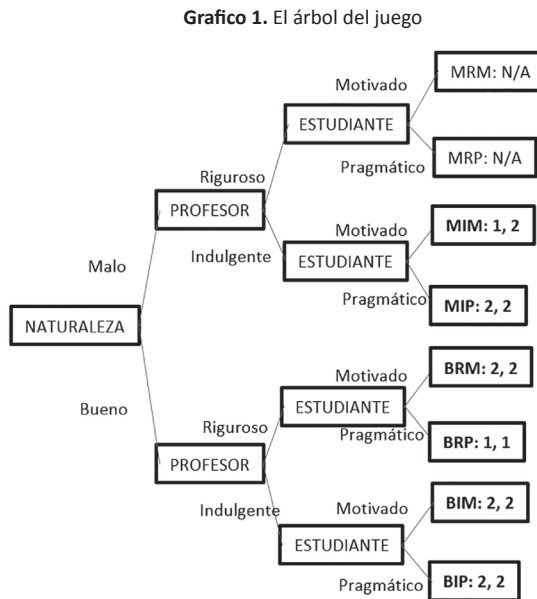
**Grafico 1.** El árbol del juego

NATURALEZA

Malo

PROFESOR

Riguroso

ESTUDIANTE

Motivado

MRM: N/A

Pragmático

MRP: N/A

Indulgente

ESTUDIANTE

Motivado

MIM: 1, 2

Pragmático

MIP: 2, 2

Bueno

PROFESOR

Riguroso

ESTUDIANTE

Motivado

BRM: 2, 2

Pragmático

BRP: 1, 1

Indulgente

ESTUDIANTE

Motivado

BIM: 2, 2

Pragmático

BIP: 2, 2